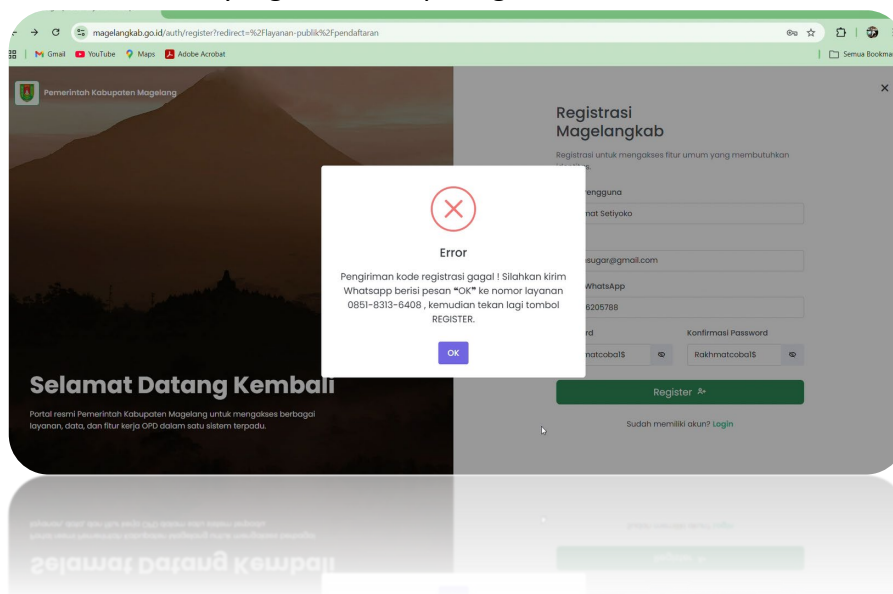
magelangkab.go.id/auth/register?redirect=%2Flayanan-publik%2Fpendaftaran

Gmail YouTube Maps Adobe Acrobat

Semua Bookmark

Pemerintah Kabupaten Magelang

Registrasi Magelangkab

Registrasi untuk mengakses fitur umum yang membutuhkan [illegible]

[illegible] Pengguna

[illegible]mat Setiyoko

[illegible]sugar@gmail.com

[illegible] WhatsApp

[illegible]6205788

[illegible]rd

Konfirmasi Password

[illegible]matcoba1$

Rakhmatcoba1$

Register

Sudah memiliki akun? Login

Error

Pengiriman kode registrasi gagal ! Silahkan kirim Whatsapp berisi pesan "OK" ke nomor layanan 0851-8313-6408 , kemudian tekan lagi tombol REGISTER.

OK

Selamat Datang Kembali

Portal resmi Pemerintah Kabupaten Magelang untuk mengakses berbagai layanan, data, dan fitur kerja OPD dalam satu sistem terpadu.